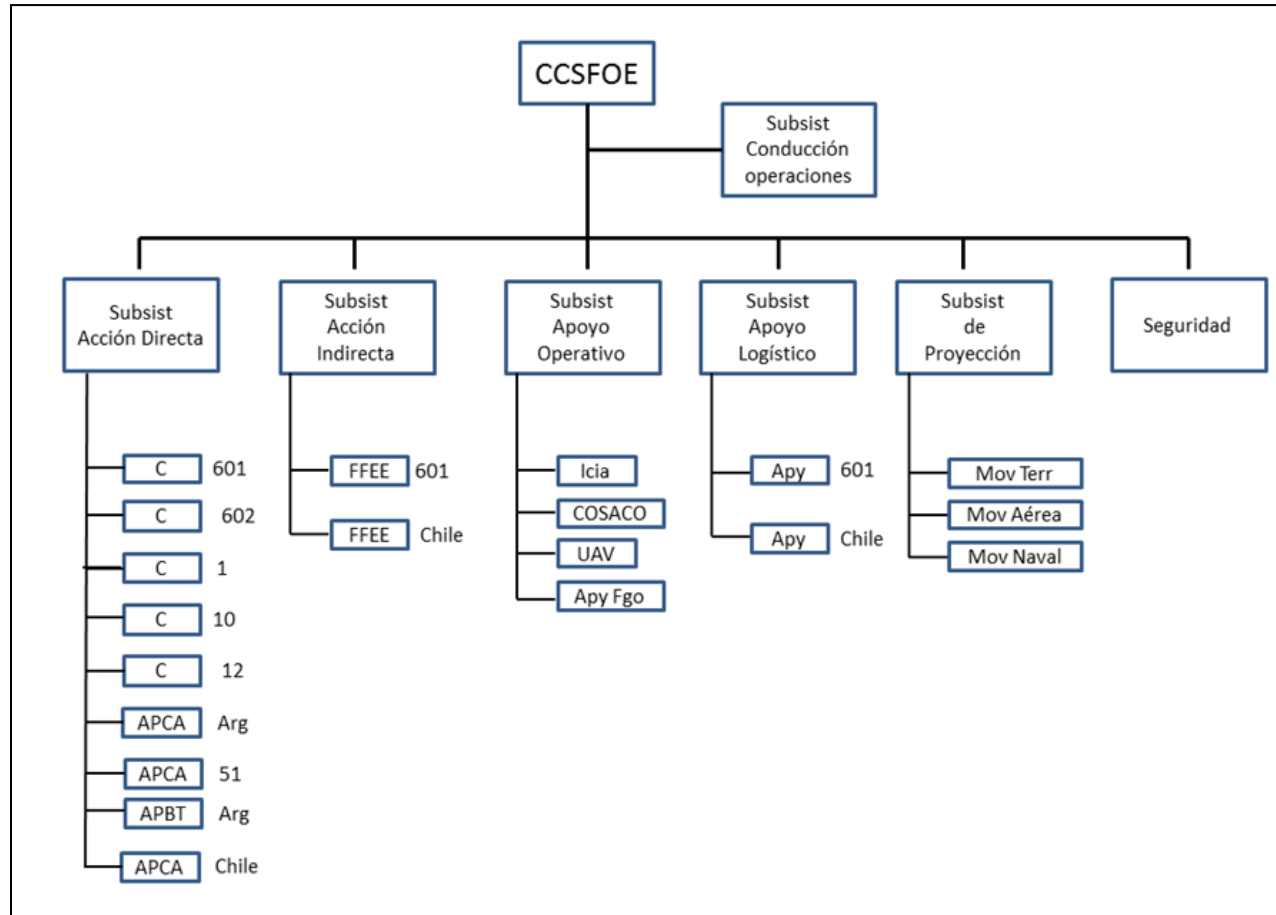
CCSFOE

Subsist Conducción operaciones

Subsist Acción Directa

C 601
C 602
C 1
C 10
C 12
APCA Arg
APCA 51
APBT Arg
APCA Chile

Subsist Acción Indirecta

FFEE 601
FFEE Chile

Subsist Apoyo Operativo

Icia
COSACO
UAV
Apy Fgo

Subsist Apoyo Logístico

Apy 601
Apy Chile

Subsist de Proyección

Mov Terr
Mov Aérea
Mov Naval

Seguridad